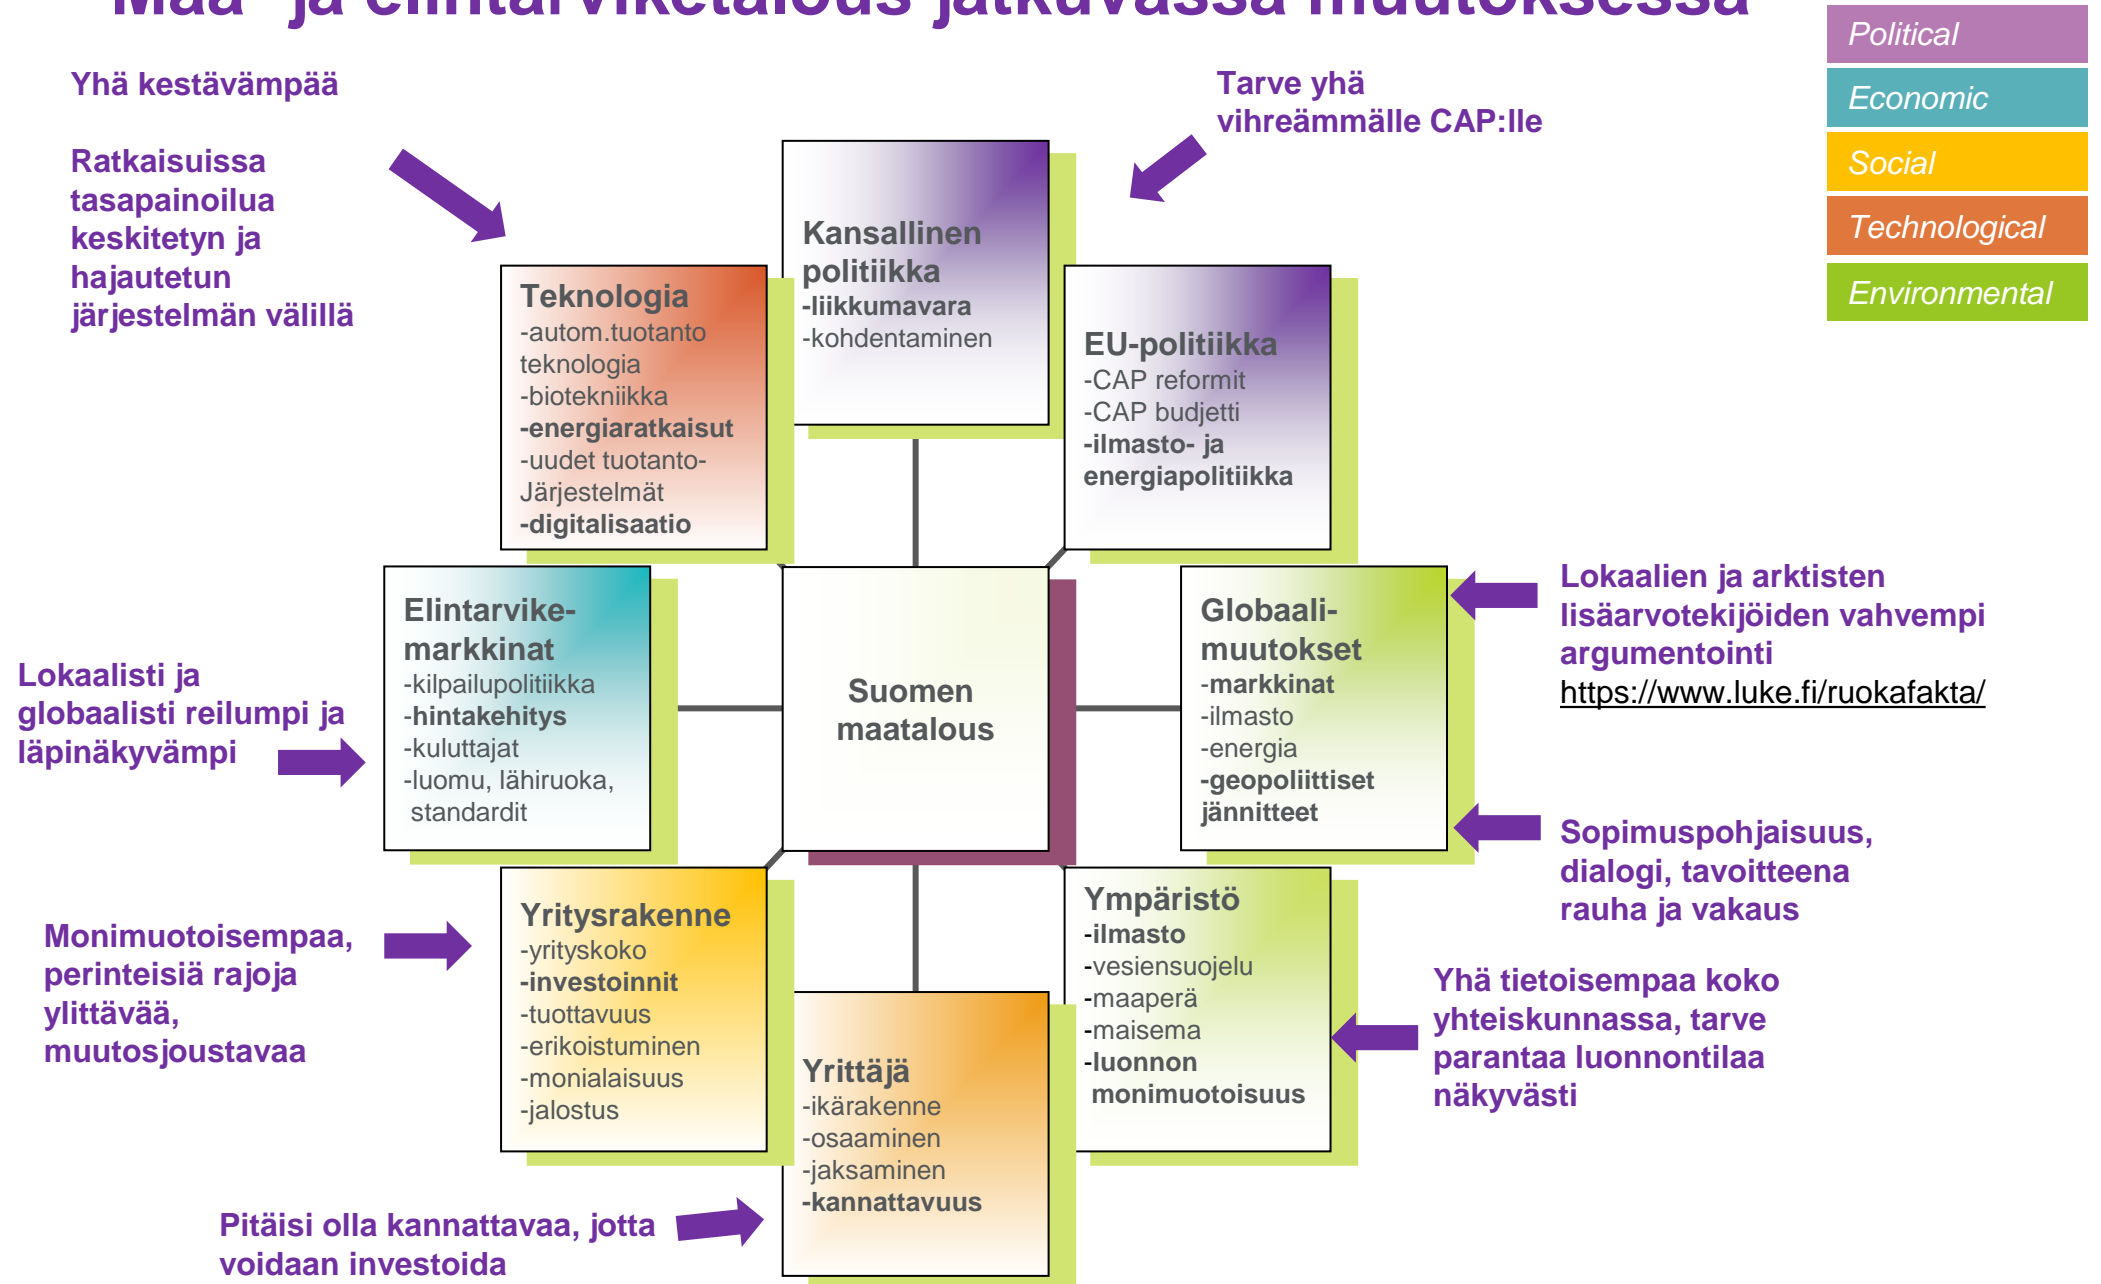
Maa- ja elintarviketalous jatkuvassa muutoksessa

Political
Economic
Social
Technological
Environmental

Yhä kestävämpää

Ratkaisuissa tasapainoilua keskitetyn ja hajautetun järjestelmän välillä

Tarve yhä vihreämmälle CAP:lle

Kansallinen politiikka
-liikkumavara
-kohdentaminen

Teknologia
-autom.tuotanto teknologia
-biotekniikka
-energiaratkaisut
-uudet tuotanto-Järjestelmät
-digitalisaatio

EU-politiikka
-CAP reformit
-CAP budjetti
-ilmasto- ja energiapolitiikka

Lokaalien ja arktisten lisäarvotekijöiden vahvempi argumentointi https://www.luke.fi/ruokafakta/

Elintarvike-markkinat
-kilpailupolitiikka
-hintakehitys
-kuluttajat
-luomu, lähiruoka, standardit

Lokaalisti ja globaalisti reilumpi ja läpinäkyvämpi

Suomen maatalous

Globaali-muutokset
-markkinat
-ilmasto
-energia
-geopoliittiset jännitteet

Sopimuspohjaisuus, dialogi, tavoitteena rauha ja vakaus

Monimuotoisempaa, perinteisiä rajoja ylittävää, muutosjoustavaa

Yritysrakenne
-yrityskoko
-investoinnit
-tuottavuus
-erikoistuminen
-monialaisuus
-jalostus

Ympäristö
-ilmasto
-vesiensuojelu
-maaperä
-maisema
-luonnon monimuotoisuus

Yhä tietoisempaa koko yhteiskunnassa, tarve parantaa luonnontilaa näkyvästi

Yrittäjä
-ikärakenne
-osaaminen
-jaksaminen
-kannattavuus

Pitäisi olla kannattavaa, jotta voidaan investoida